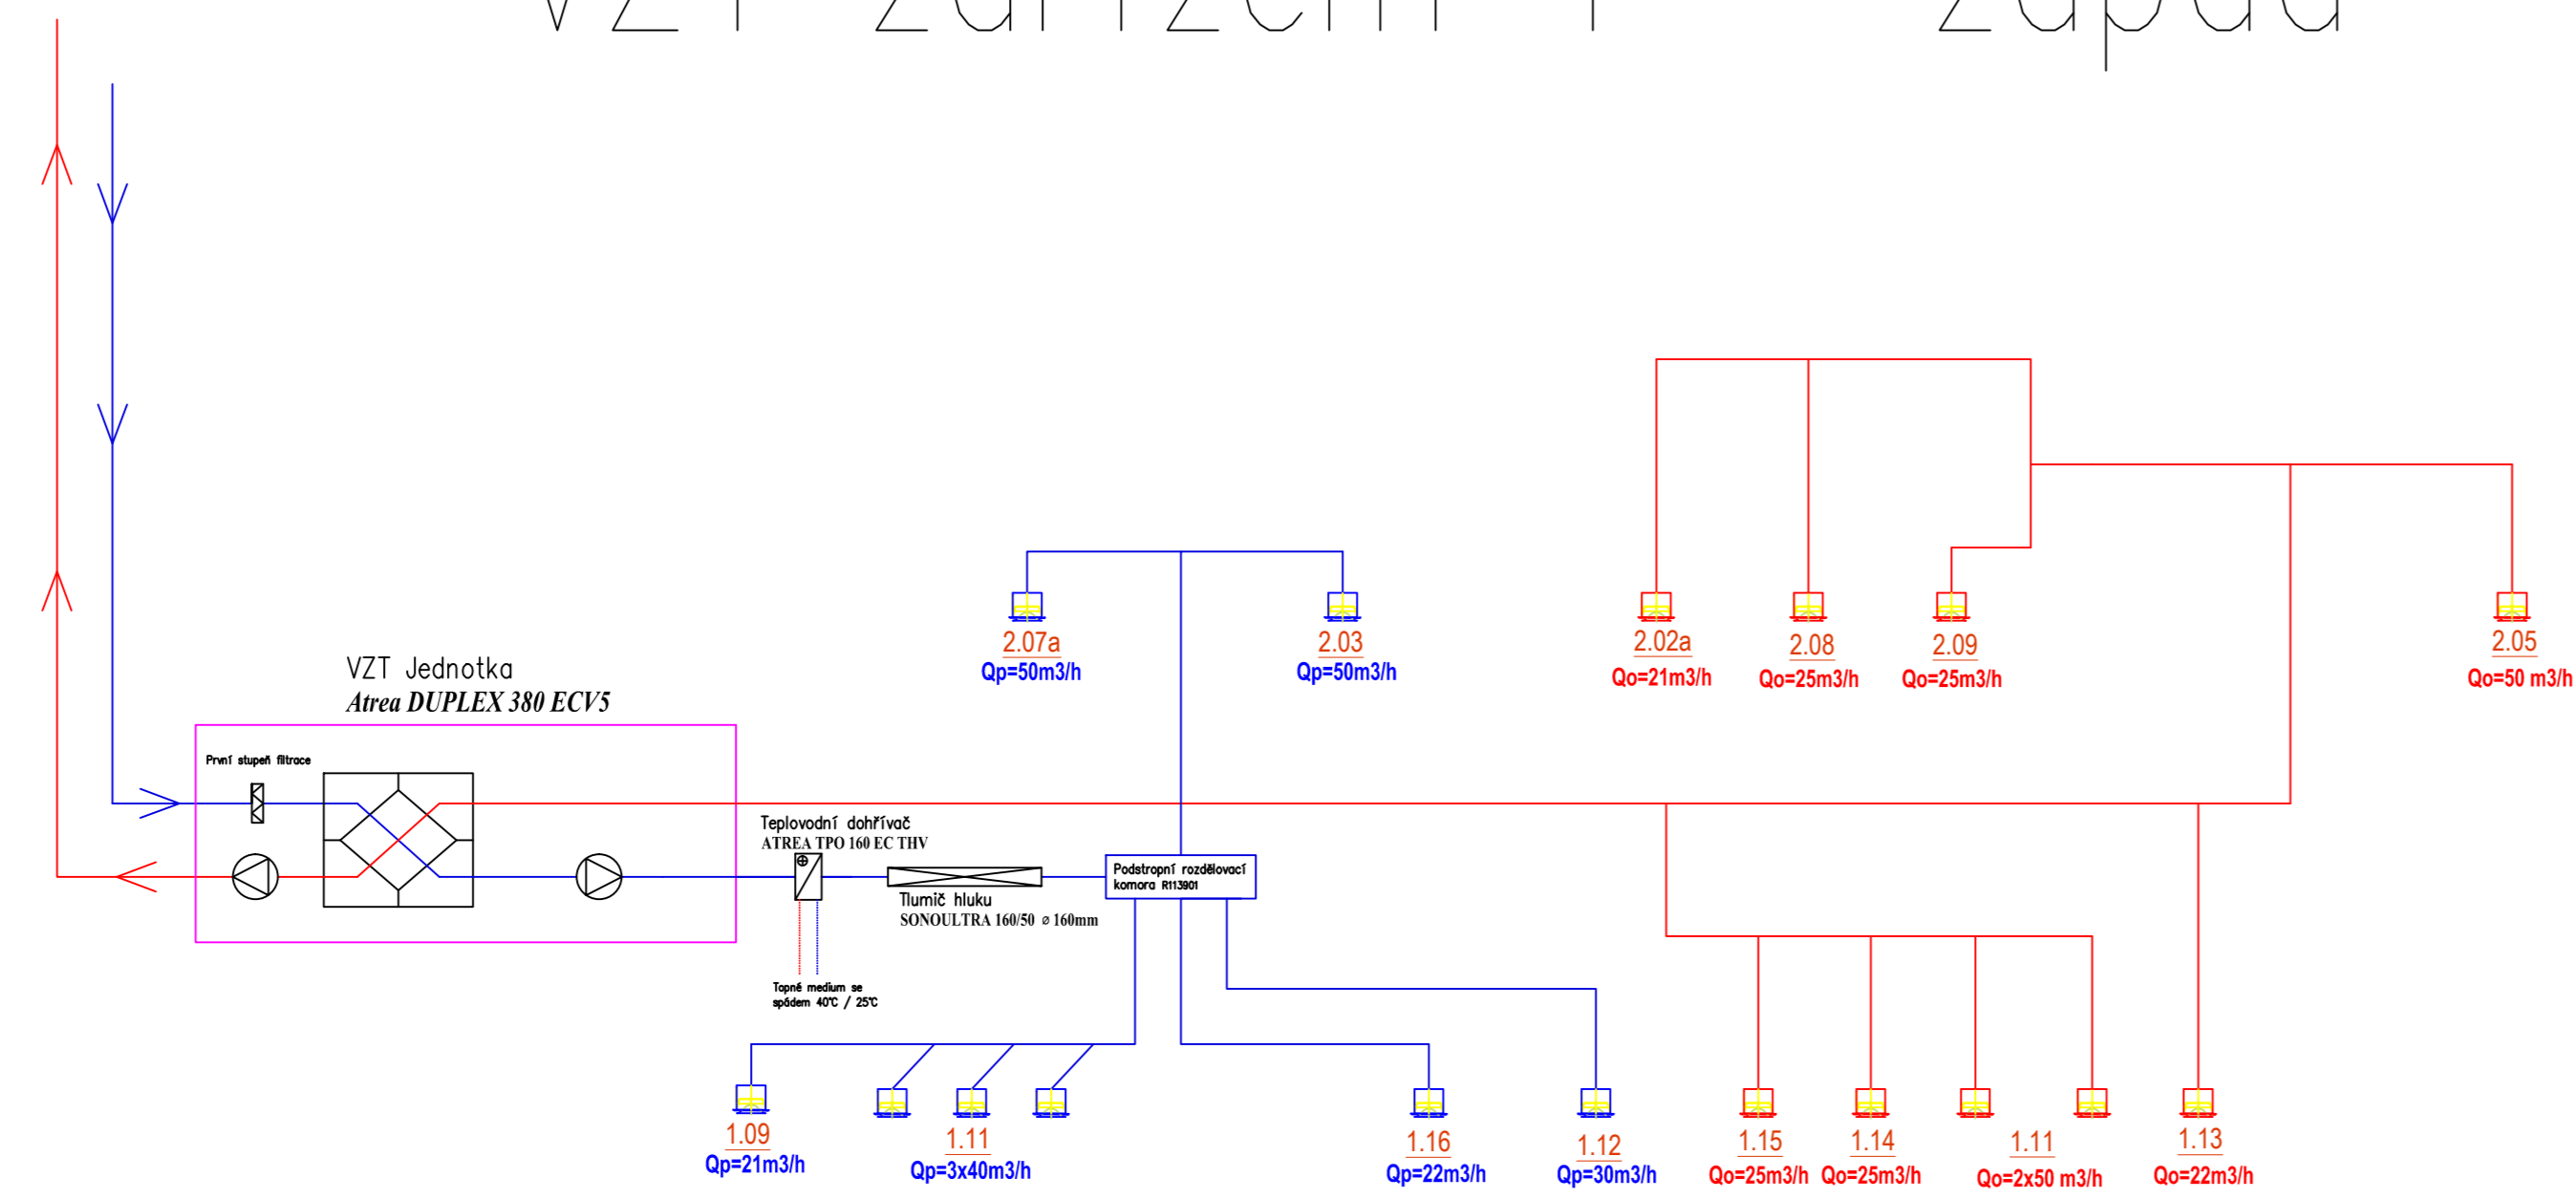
VZT zařízení 1 západ

VZT Jednotka
Atrea DUPLEX 380 ECV5

První stupeň filtrace

Teplovodní dohřívač
ATREA TPO 160 EC THV

Tlumič hluku
SONOULTRA 160/50 ⌀ 160mm

Podstropní rozdělovací komora R113901

Topné medium se spádem 40°C / 25°C

2.07a
Qp=50m3/h

2.03
Qp=50m3/h

2.02a
Qo=21m3/h

2.08
Qo=25m3/h

2.09
Qo=25m3/h

2.05
Qo=50 m3/h

1.09
Qp=21m3/h

1.11
Qp=3x40m3/h

1.16
Qp=22m3/h

1.12
Qp=30m3/h

1.15
Qo=25m3/h

1.14
Qo=25m3/h

1.11
Qo=2x50 m3/h

1.13
Qo=22m3/h